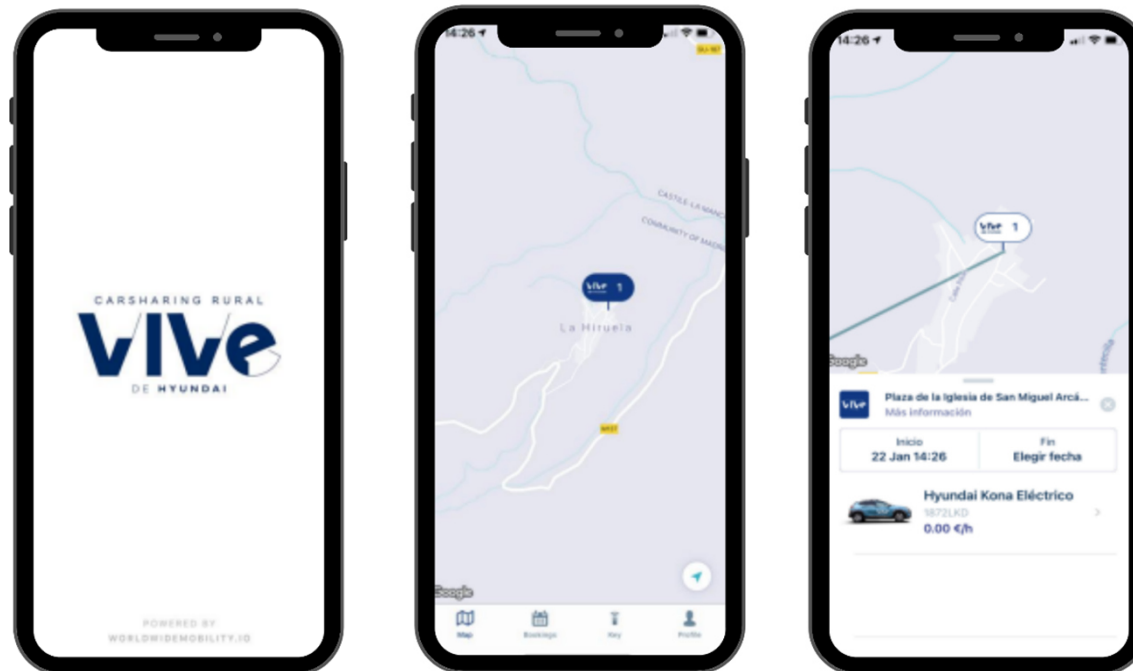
CARSHARING RURAL
VIVe
DE HYUNDAI

POWERED BY
WORLDWIDEMOBILITY.IO

14:26

VIVe 1
La Hiruela
CASTILLA-LA MANCHA
COMMUNITY OF MADRID
M137
Google
Map
Bookings
Key
Profile

14:26

VIVe 1
Google
Plaza de la Iglesia de San Miguel Arcá...
Más información
Inicio
22 Jan 14:26
Fin
Elegir fecha
Hyundai Kona Eléctrico
1872LKD
0.00 €/h